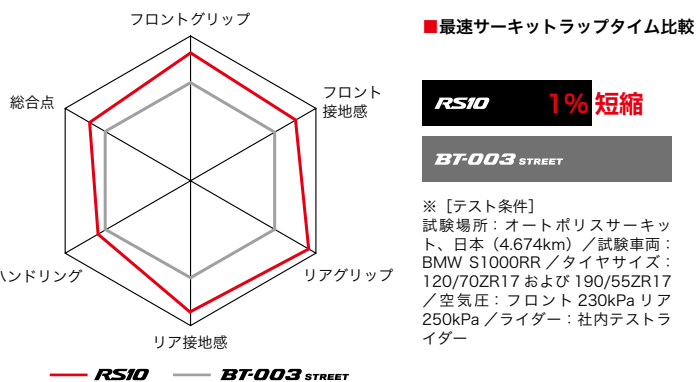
フロントグリップ

フロント
接地感

リアグリップ

リア接地感

ハンドリング

総合点

RS10　BT-003 STREET

■最速サーキットラップタイム比較

RS10　1% 短縮

BT-003 STREET

※［テスト条件］
試験場所：オートポリスサーキット、日本（4.674km）／試験車両：BMW S1000RR ／タイヤサイズ：120/70ZR17 および 190/55ZR17 ／空気圧：フロント 230kPa リア 250kPa ／ライダー：社内テストライダー